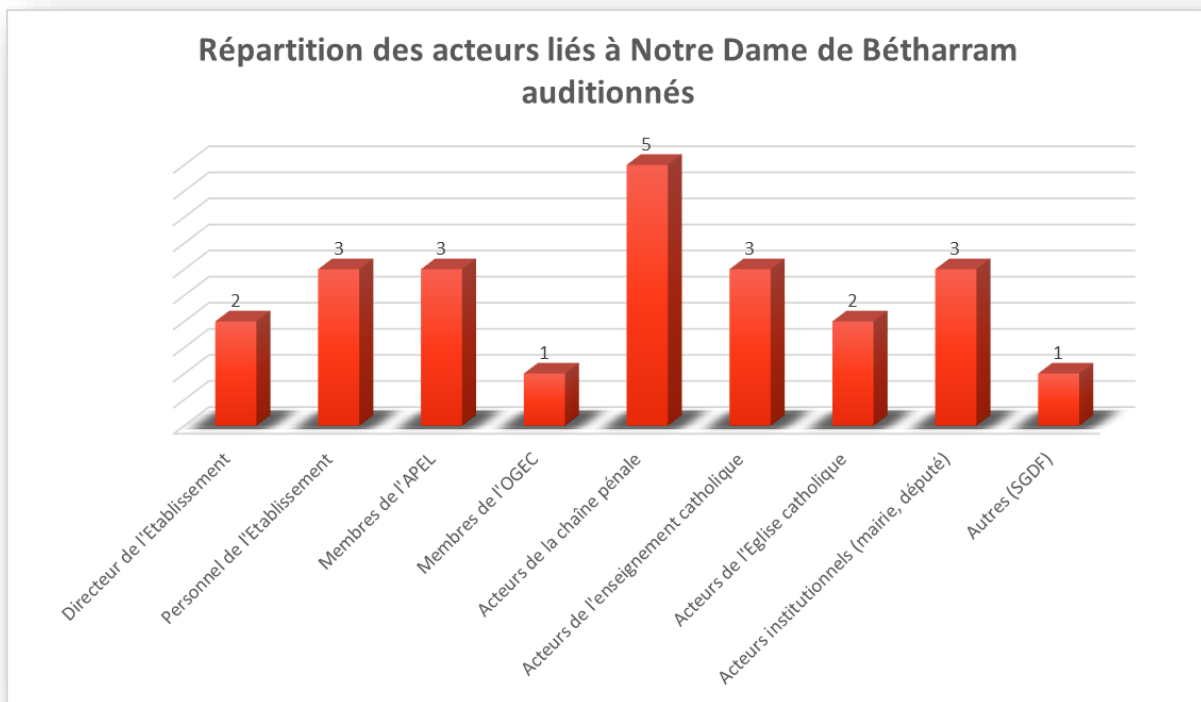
Répartition des acteurs liés à Notre Dame de Bétharram auditionnés

2
3
3
1
5
3
2
3
1

Directeur de l'Etablissement
Personnel de l'Etablissement
Membres de l'APEL
Membres de l'OGEC
Acteurs de la chaîne pénale
Acteurs de l'enseignement catholique
Acteurs de l'Eglise catholique
Acteurs institutionnels (mairie, député)
Autres (SGDF)